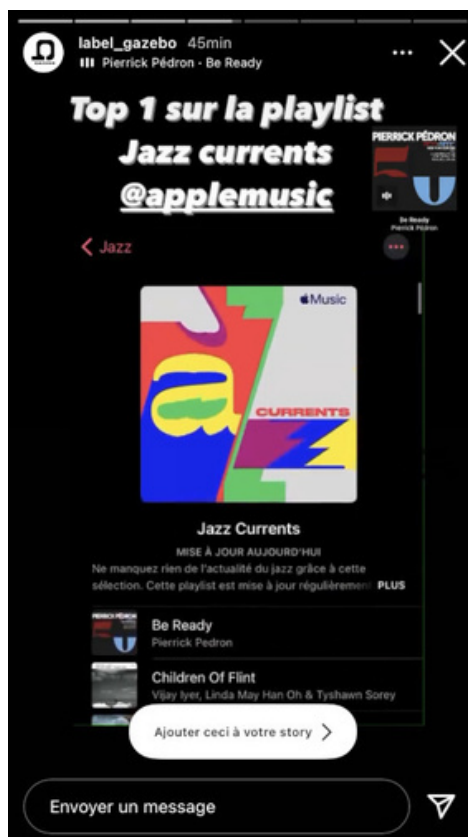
label_gazebo 45min
Pierrick Pédron - Be Ready

Top 1 sur la playlist Jazz currents @applemusic

PIERRICK PÉDRON
Be Ready
Pierrick Pédron

< Jazz

Music
CURRENTS

Jazz Currents
MISE À JOUR AUJOURD'HUI
Ne manquez rien de l'actualité du jazz grâce à cette sélection. Cette playlist est mise à jour régulièrement PLUS

Be Ready
Pierrick Pedron

Children Of Flint
Vijay Iyer, Linda May Han Oh & Tyshawn Sorey

Ajouter ceci à votre story >

Envoyer un message